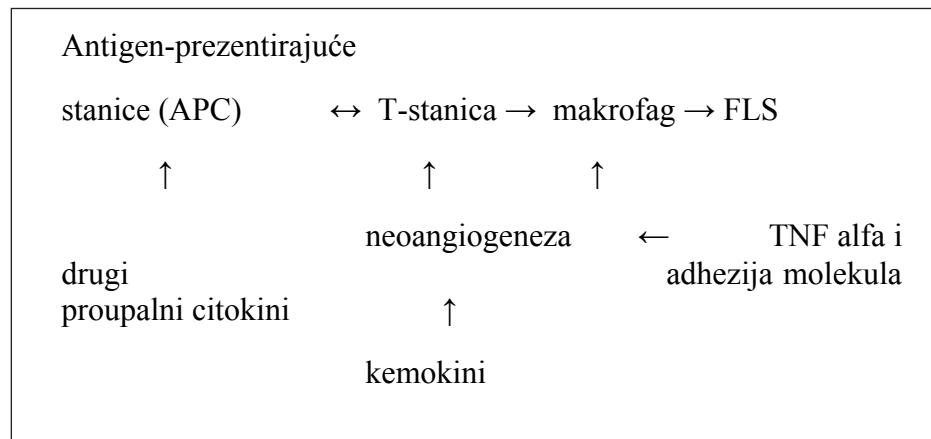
Antigen-prezentirajuće

stanice (APC) $\leftrightarrow$ T-stanica $\rightarrow$ makrofag $\rightarrow$ FLS

$\uparrow$ $\uparrow$ $\uparrow$

neoangiogeneza $\leftarrow$ TNF alfa i drugi adhezija molekula proupalni citokini $\uparrow$

kemokini